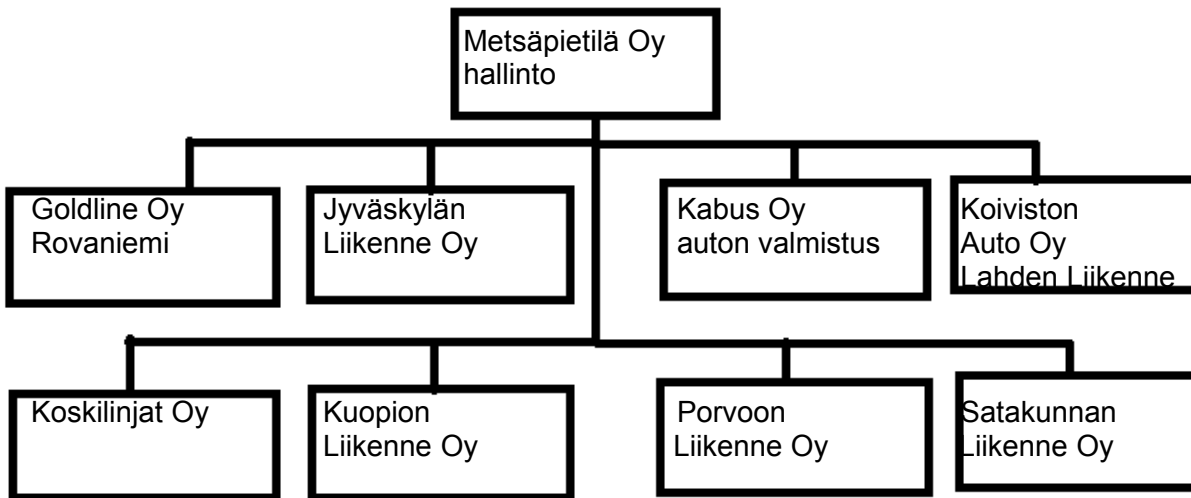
Metsäpietilä Oy
hallinto

Goldline Oy
Rovaniemi

Jyväskylän
Liikenne Oy

Kabus Oy
auton valmistus

Koiviston
Auto Oy
Lahden Liikenne

Koskilinjat Oy

Kuopion
Liikenne Oy

Porvoon
Liikenne Oy

Satakunnan
Liikenne Oy